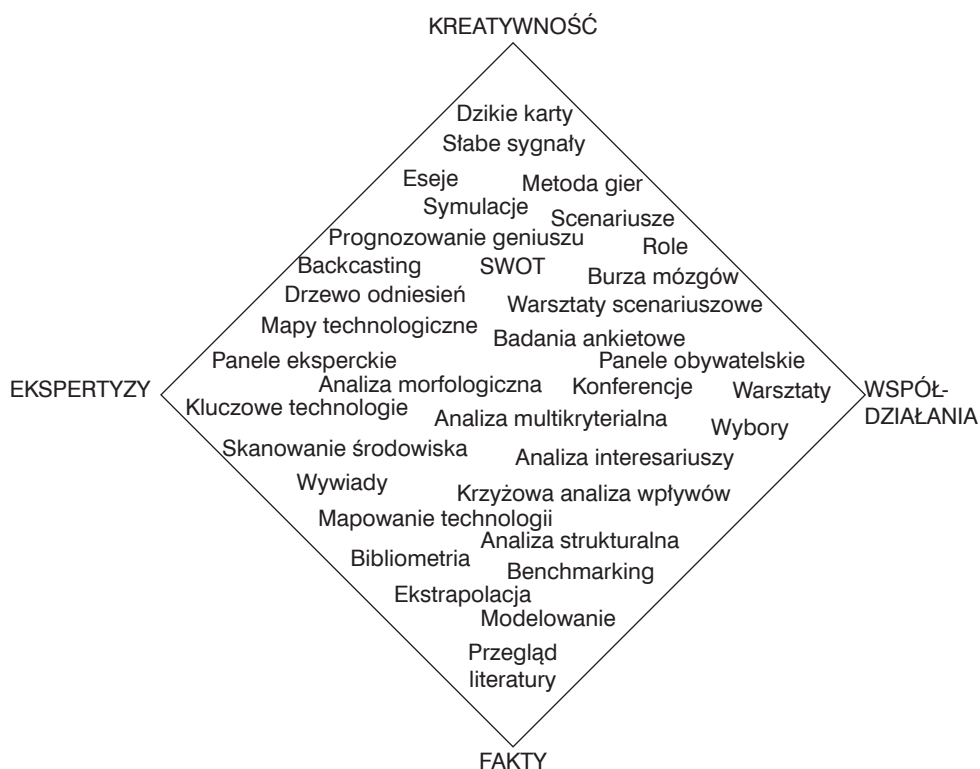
KREATYWNOŚĆ

Dzikie karty
Słabe sygnały
Eseje
Metoda gier
Symulacje
Scenariusze
Prognozowanie geniuszu
Role
Backcasting
SWOT
Burza mózgów
Drzewo odniesień
Warsztaty scenariuszowe
Mapy technologiczne
Badania ankietowe
Panele eksperckie
Panele obywatelskie
Analiza morfologiczna
Konferencje
Warsztaty
Kluczowe technologie
Analiza multikryterialna
Wybory
Skanowanie środowiska
Analiza interesariuszy
Wywiady
Krzyżowa analiza wpływów
Mapowanie technologii
Bibliometria
Analiza strukturalna
Benchmarking
Ekstrapolacja
Modelowanie
Przegląd literatury

EKSPERTYZY

WSPÓŁDZIAŁANIA

FAKTY